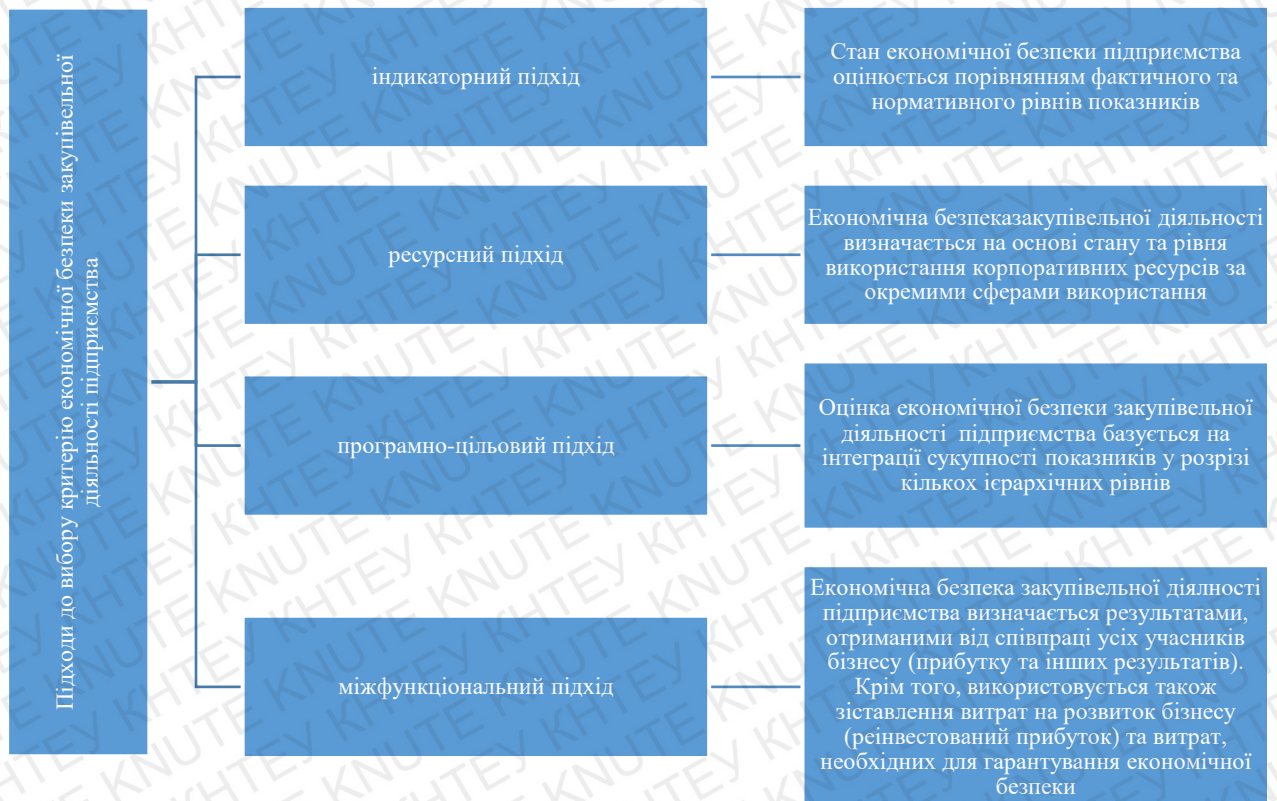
Підходи до вибору критерію економічної безпеки закупівельної діяльності підприємства

індикаторний підхід

Стан економічної безпеки підприємства оцінюється порівнянням фактичного та нормативного рівнів показників

ресурсний підхід

Економічна безпеказакупівельної діяльності визначається на основі стану та рівня використання корпоративних ресурсів за окремими сферами використання

програмно-цільовий підхід

Оцінка економічної безпеки закупівельної діяльності підприємства базується на інтеграції сукупності показників у розрізі кількох ієрархічних рівнів

міжфункціональний підхід

Економічна безпека закупівельної діялності підприємства визначається результатами, отриманими від співпраці усіх учасників бізнесу (прибутку та інших результатів). Крім того, використовується також зіставлення витрат на розвиток бізнесу (реінвестований прибуток) та витрат, необхідних для гарантування економічної безпеки

KHTEY KNUTE